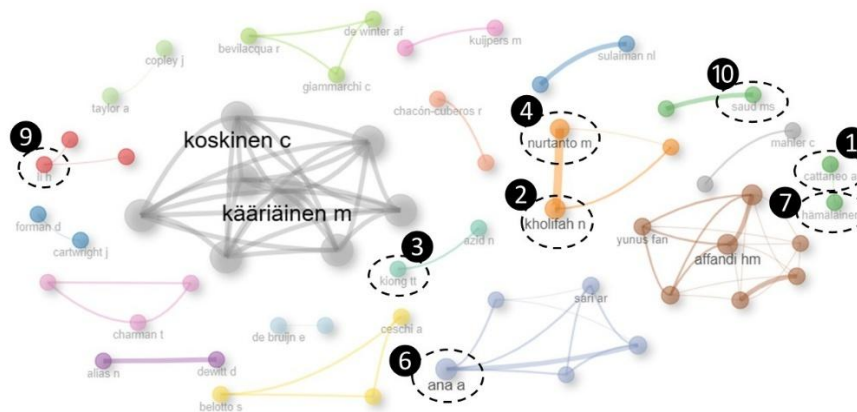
copley j
taylor a
bevilacqua r
de winter af
giammarchi c
kuijpers m
sulaiman nl
10
saud ms
9
li h
koskinen c
kääriäinen m
chacón-cuberos r
4
nurtanto m
mahler c
1
cattaneo a
2
kholifah n
7
hamalainen
forman d
cartwright j
3
kiong tt
azid n
yunus fan
affandi hm
charman t
sari ar
de bruijn e
ceschi a
6
ana a
alias n
dewitt d
belotto s